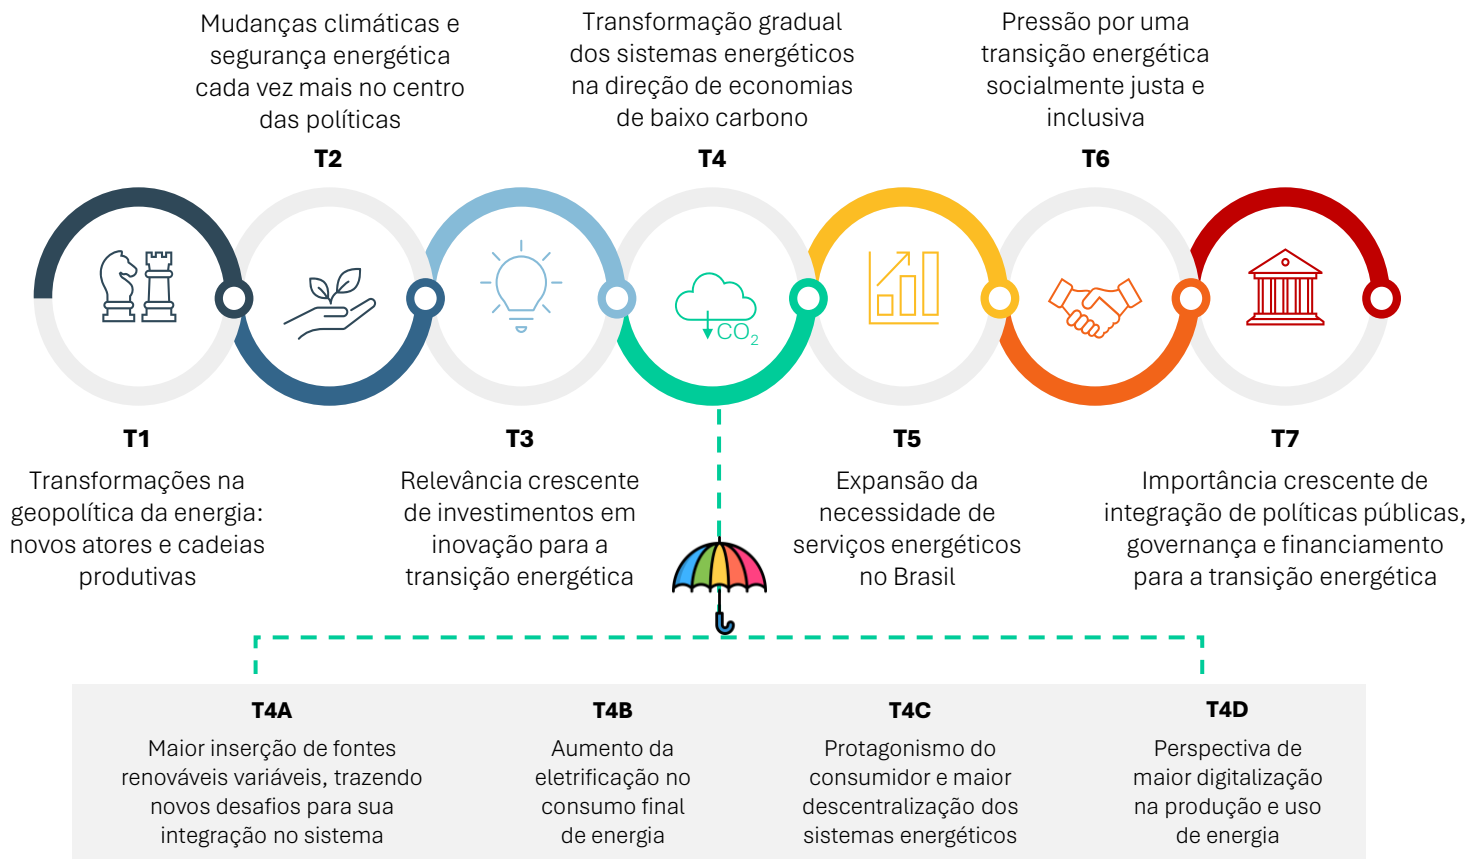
Mudanças climáticas e segurança energética cada vez mais no centro das políticas

T2

Transformação gradual dos sistemas energéticos na direção de economias de baixo carbono

T4

Pressão por uma transição energética socialmente justa e inclusiva

T6

$CO_2$

T1

Transformações na geopolítica da energia: novos atores e cadeias produtivas

T3

Relevância crescente de investimentos em inovação para a transição energética

T5

Expansão da necessidade de serviços energéticos no Brasil

T7

Importância crescente de integração de políticas públicas, governança e financiamento para a transição energética

T4A

Maior inserção de fontes renováveis variáveis, trazendo novos desafios para sua integração no sistema

T4B

Aumento da eletrificação no consumo final de energia

T4C

Protagonismo do consumidor e maior descentralização dos sistemas energéticos

T4D

Perspectiva de maior digitalização na produção e uso de energia